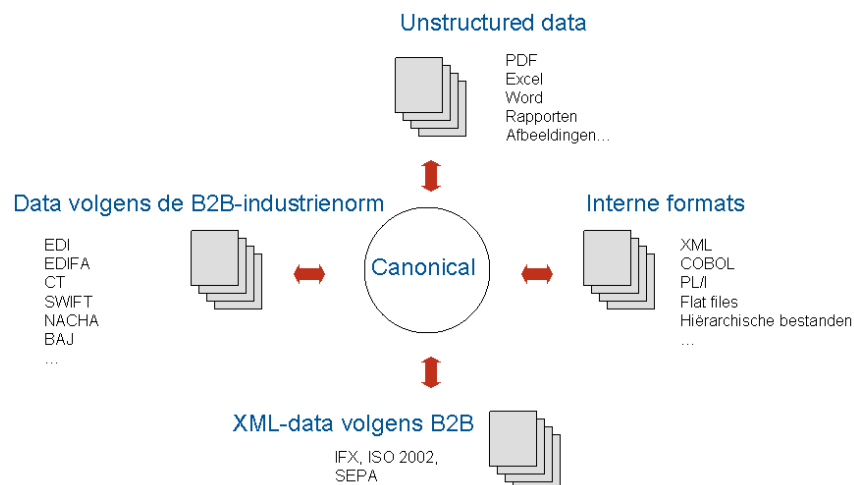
Unstructured data

PDF
Excel
Word
Rapporten
Afbeeldingen...

Data volgens de B2B-industrienorm

EDI
EDIFA
CT
SWIFT
NACHA
BAJ
...

Canonical

Interne formats

XML
COBOL
PL/I
Flat files
Hiërarchische bestanden
...

XML-data volgens B2B

IFX, ISO 2002,
SEPA